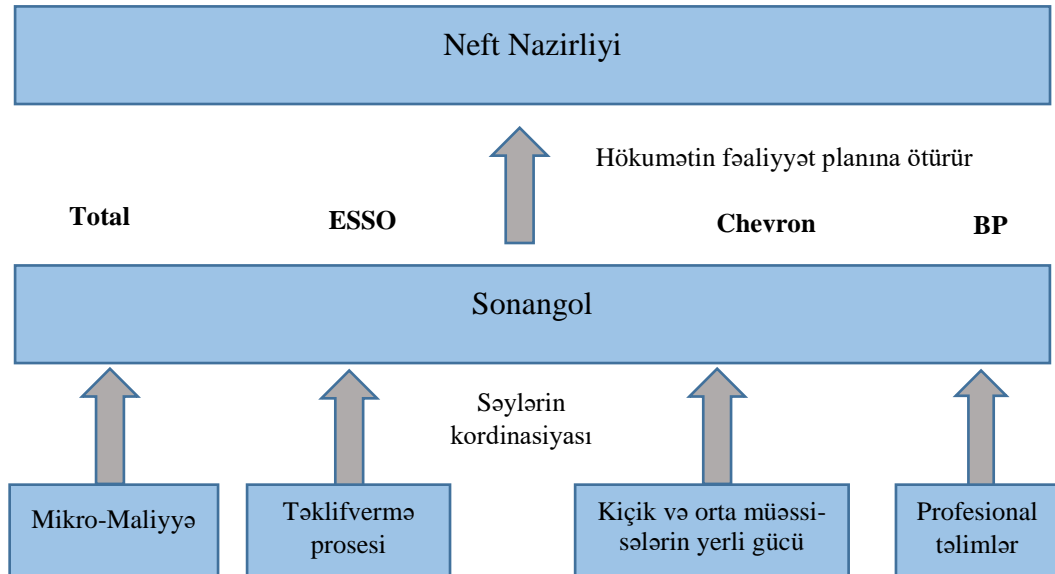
Neft Nazirliyi

Hökumətin fəaliyyət planına ötürür

Total

ESSO

Chevron

BP

Sonangol

Səylərin kordinasiyası

Mikro-Maliyyə

Təklifvermə prosesi

Kiçik və orta müəssisələrin yerli gücü

Profesional təlimlər